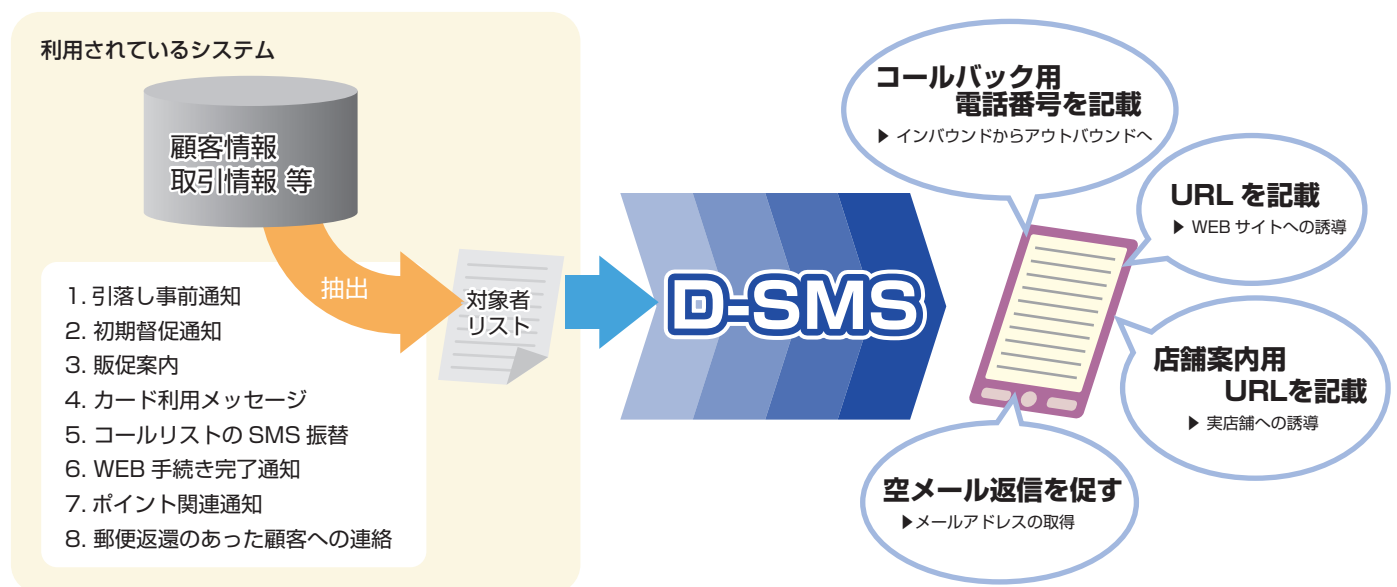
利用されているシステム

顧客情報
取引情報 等

抽出

対象者
リスト

1. 引落し事前通知
2. 初期督促通知
3. 販促案内
4. カード利用メッセージ
5. コールリストの SMS 振替
6. WEB 手続き完了通知
7. ポイント関連通知
8. 郵便返還のあった顧客への連絡

D-SMS

コールバック用
電話番号を記載
▶ インバウンドからアウトバウンドへ

URL を記載
▶ WEB サイトへの誘導

店舗案内用
URLを記載
▶ 実店舗への誘導

空メール返信を促す
▶メールアドレスの取得